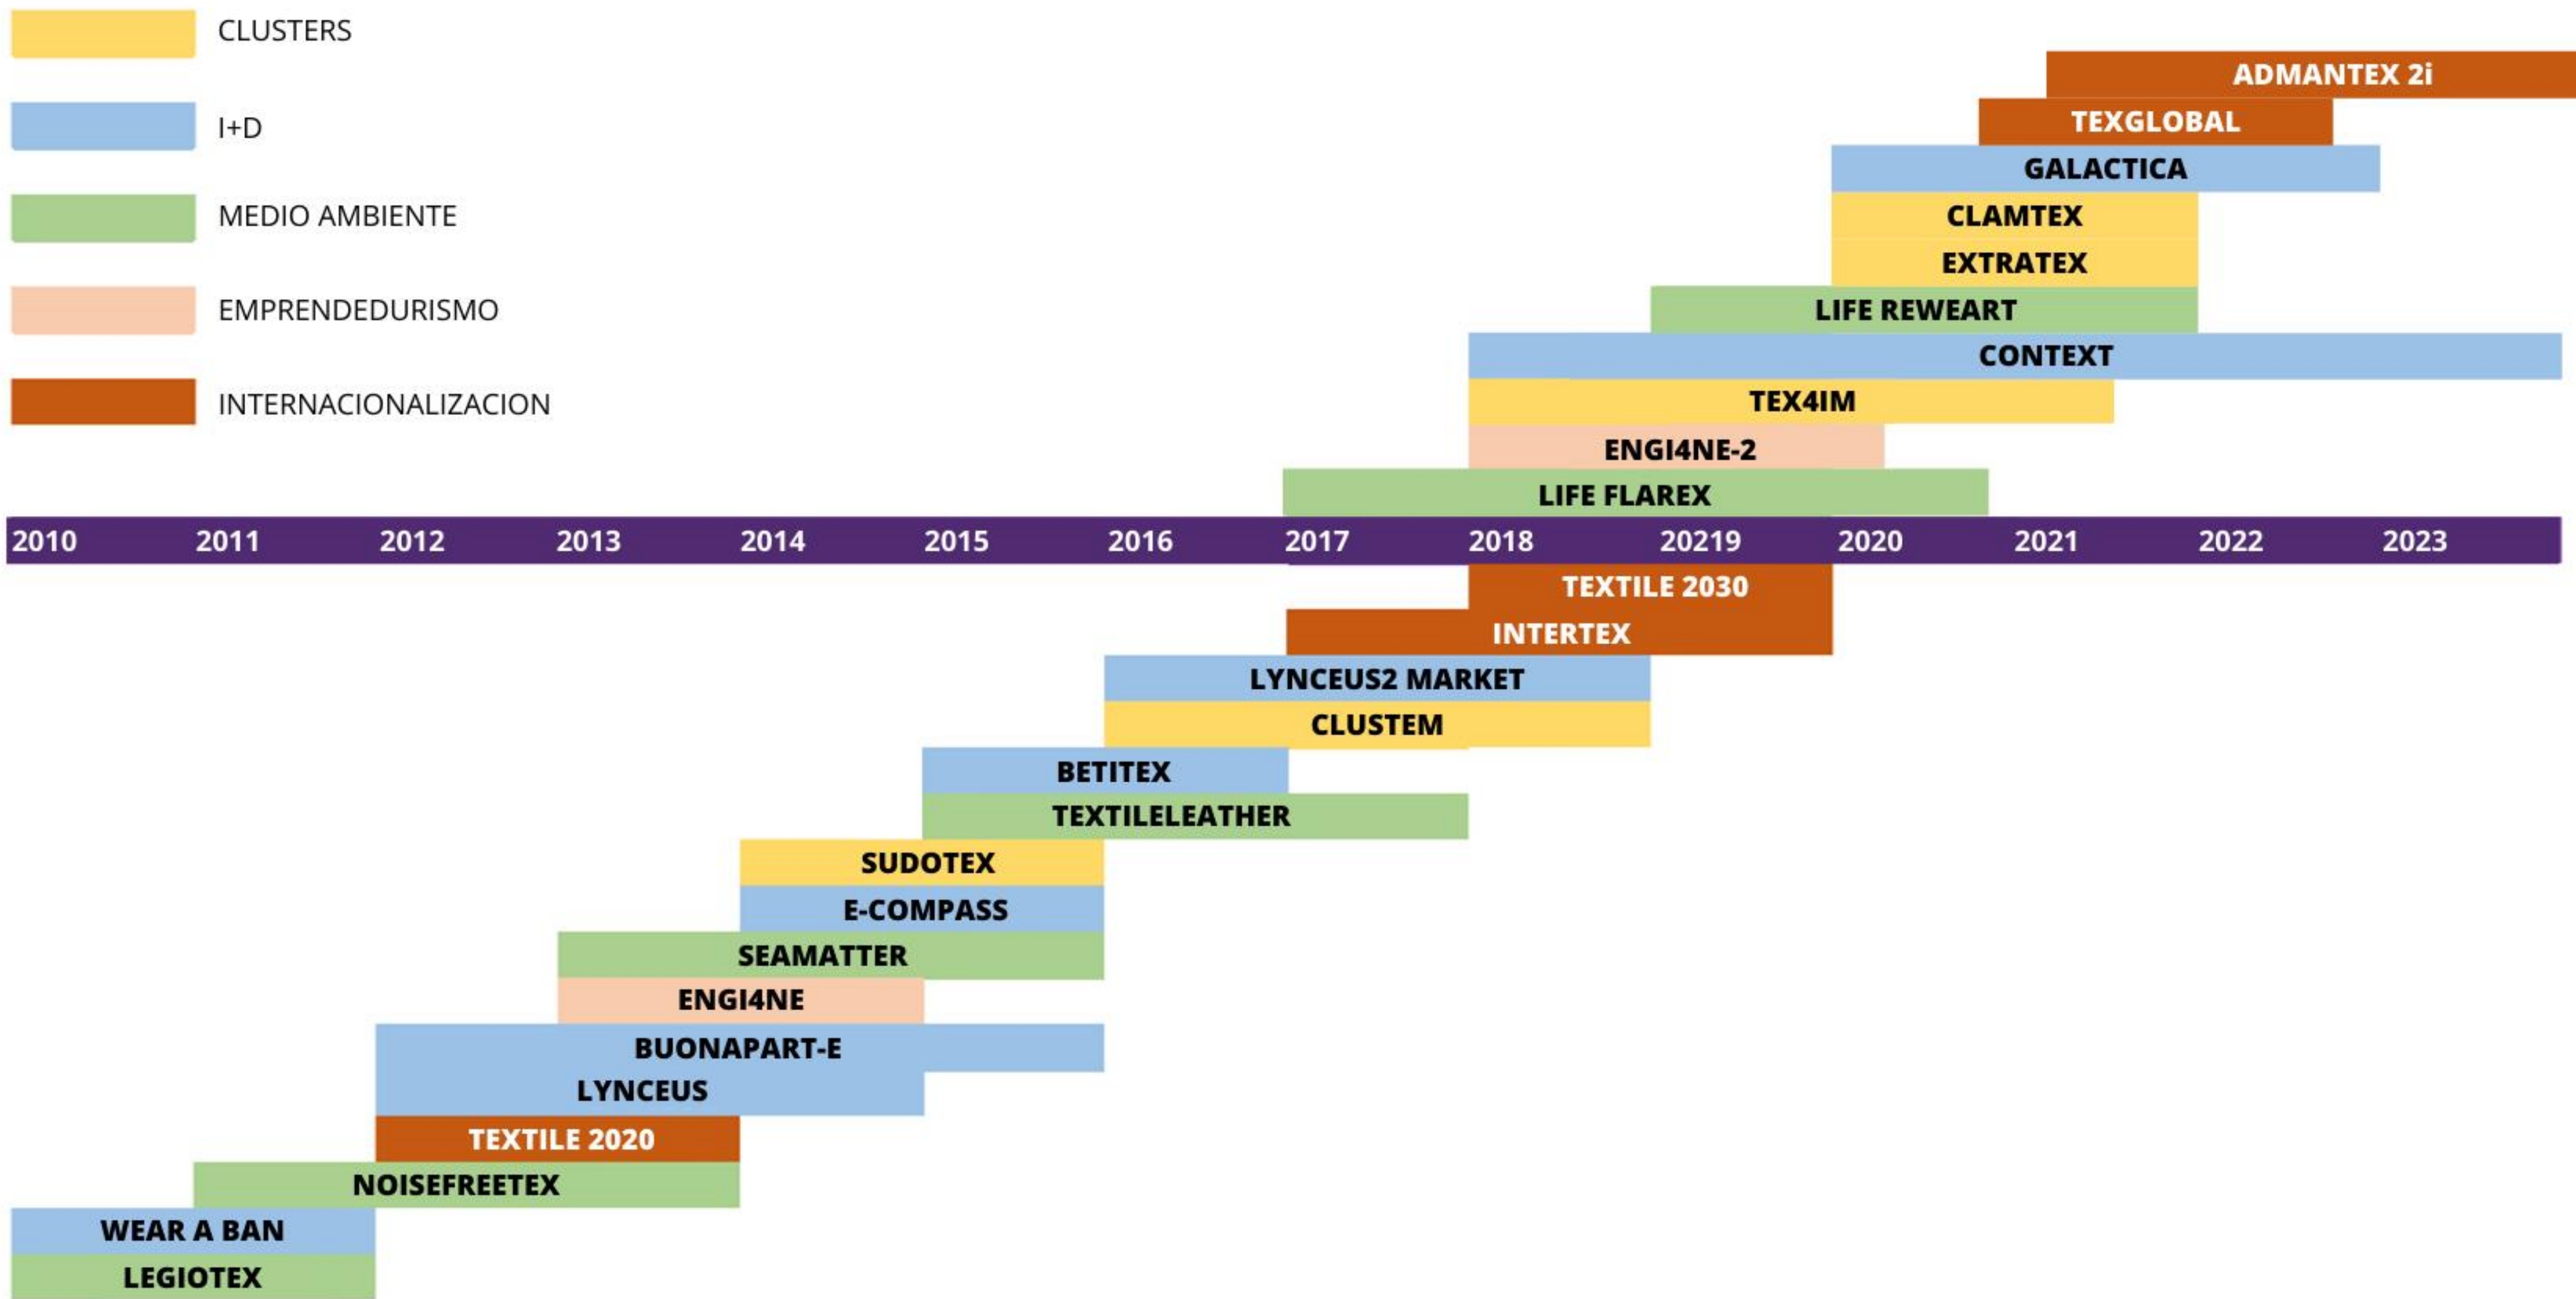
CLUSTERS

I+D

MEDIO AMBIENTE

EMPRENDEDURISMO

INTERNACIONALIZACION

ADMANTEX 2i
TEXGLOBAL
GALACTICA
CLAMTEX
EXTRATEX
LIFE REWEART
CONTEXT
TEX4IM
ENGI4NE-2
LIFE FLAREX

2010 2011 2012 2013 2014 2015 2016 2017 2018 20219 2020 2021 2022 2023

TEXTILE 2030
INTERTEX
LYNCEUS2 MARKET
CLUSTEM
BETITEX
TEXTILELEATHER
SUDOTEX
E-COMPASS
SEAMATTER
ENGI4NE
BUONAPART-E
LYNCEUS
TEXTILE 2020
NOISEFREETEX
WEAR A BAN
LEGIOTEX